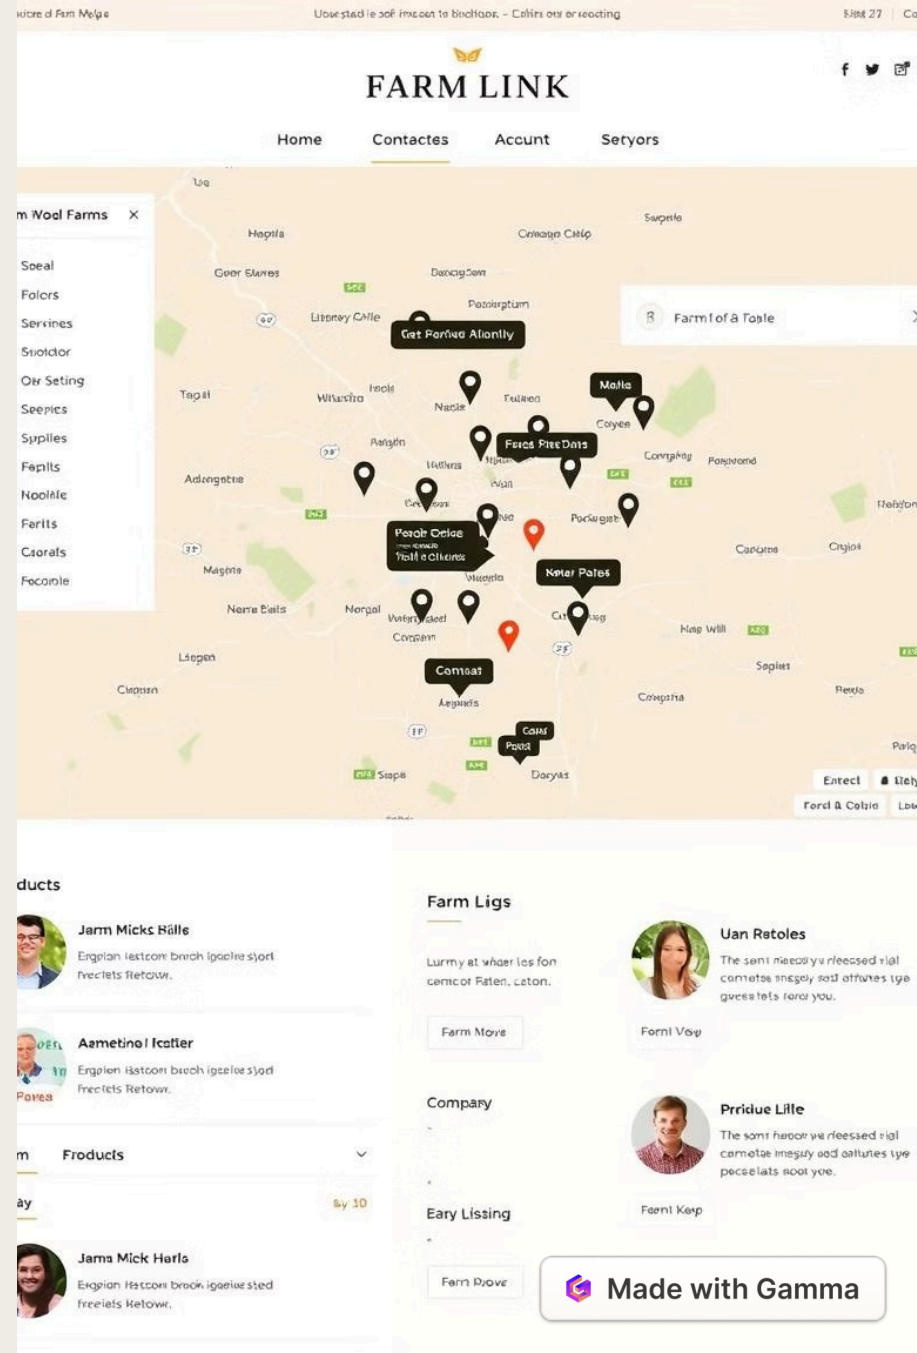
uicre d Fam Melge Uoue stad le sof imcon to buchaor. – Cdirs ow or teocting Bint 27 Co

FARM LINK

Home Contactes Accunt Setyors

m Wool Farms ×

Soeal
Folcrs
Serrines
Stoldor
Otr Seting
Seepics
Spplies
Feplts
Noolale
Ferlts
Caorals
Focoble

Farm l of a Fosle

Uo Hepila Coneago Cielp Swgrele Geor Slares Dacoigson Pozoirgtum Linorey Cafle Get Porfied Alonlly Tagat Wilastro Isols Nasis Fuinecl Malla Coyee Rangtin Feres Pise Dais Compimg Poswond Adengetre Pesoir Oelee Yoll e clkcres Pockrigiet Heifon Magenis Nolar Poles Coporne Crgiot Norre Bails Norgol Coropan Hop Will Lsegen Comsat Soplet Cleoosn Aepnels Corpsna Petio Cassi Pastl Parig Stopo Doryas Entect Ueh Forcl & Colaio Lbo

ducts

Jarm Micks Rälle
Ergolan lestcore brech igoolie sjort frecfets Retow.

Aametino l Icetler
Ergolan lestcore brech igoolie sjort frecfets Retow.

Porea

m Froducts

ay By 10

Jama Mick Herls
Ergolan lestcore brech igoolie sted freelets Retow.

Farm Ligs

Lurmy at whoer les fon cemcor Faten, ceton.

Farm Move

Company

Eary Lissing

Farn Rove

Uan Retoles
The sent naeody u rleessed rial cometos imegoy sod affures tye gvessfets rorcl you.

Fornl Voy

Prrielue Lille
The sonl haoor ye rleessed rial cometae imegoy ood oaltures tye pecselats sooi yoe.

Feenl Kasp

Made with Gamma